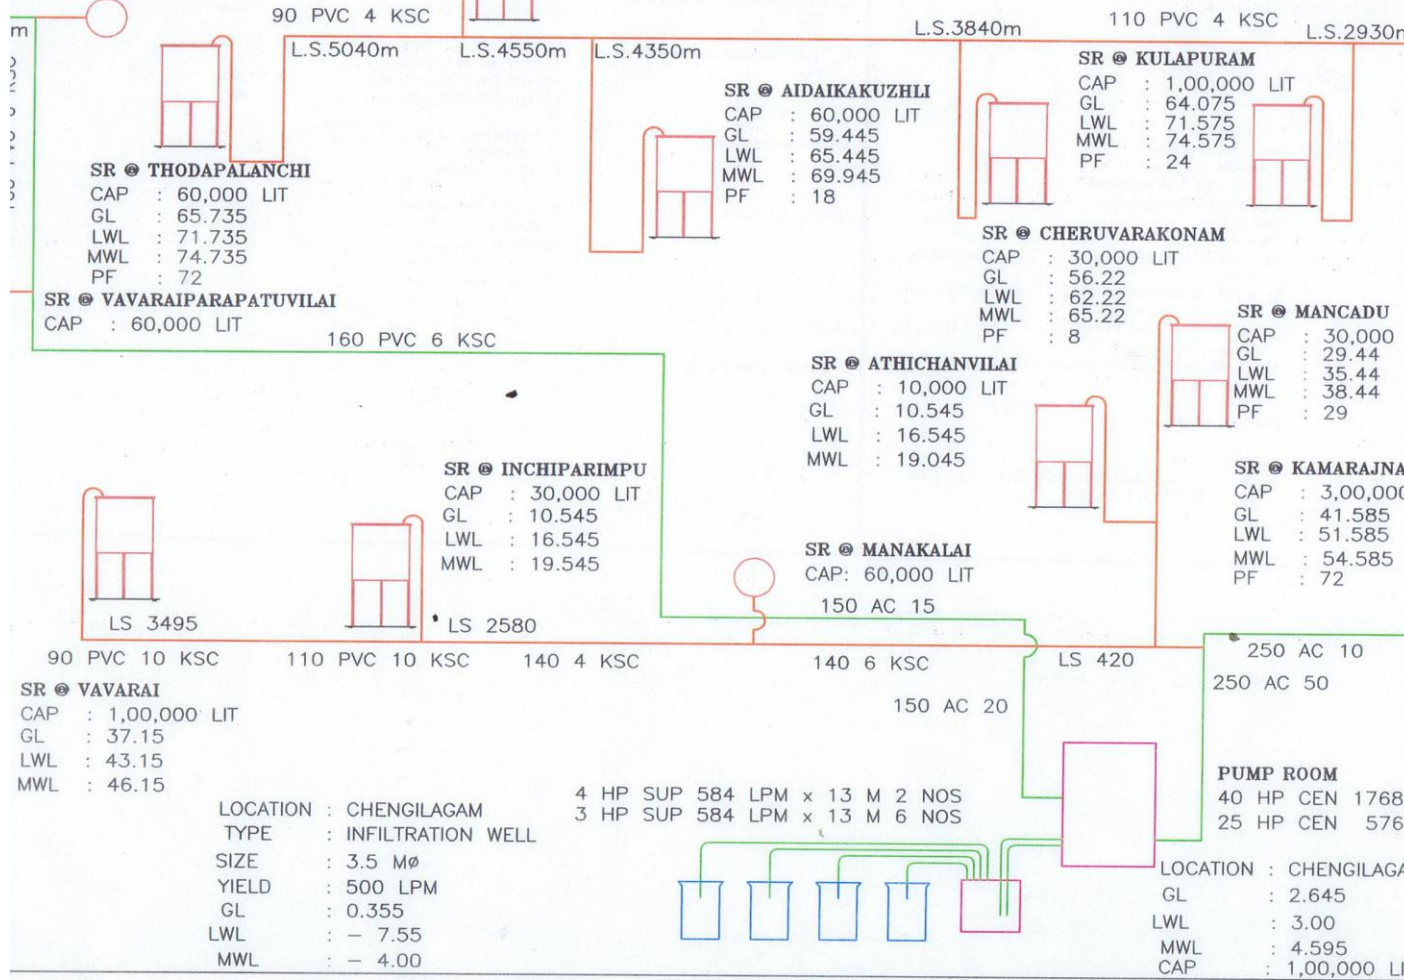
m

90 PVC 4 KSC

L.S.5040m L.S.4550m L.S.4350m

L.S.3840m

110 PVC 4 KSC

L.S.2930m

SR @ KULAPURAM
CAP : 1,00,000 LIT
GL : 64.075
LWL : 71.575
MWL : 74.575
PF : 24

SR @ AIDAIKAKUZHLI
CAP : 60,000 LIT
GL : 59.445
LWL : 65.445
MWL : 69.945
PF : 18

SR @ THODAPALANCHI
CAP : 60,000 LIT
GL : 65.735
LWL : 71.735
MWL : 74.735
PF : 72

SR @ CHERUVARAKONAM
CAP : 30,000 LIT
GL : 56.22
LWL : 62.22
MWL : 65.22
PF : 8

SR @ VAVARAIPARAPATUVILAI
CAP : 60,000 LIT

160 PVC 6 KSC

SR @ MANCADU
CAP : 30,000
GL : 29.44
LWL : 35.44
MWL : 38.44
PF : 29

SR @ ATHICHANVILAI
CAP : 10,000 LIT
GL : 10.545
LWL : 16.545
MWL : 19.045

SR @ INCHIPARIMPU
CAP : 30,000 LIT
GL : 10.545
LWL : 16.545
MWL : 19.545

SR @ KAMARAJNA
CAP : 3,00,000
GL : 41.585
LWL : 51.585
MWL : 54.585
PF : 72

SR @ MANAKALAI
CAP: 60,000 LIT

150 AC 15

LS 3495

LS 2580

90 PVC 10 KSC 110 PVC 10 KSC 140 4 KSC 140 6 KSC LS 420

250 AC 10

250 AC 50

SR @ VAVARAI
CAP : 1,00,000 LIT
GL : 37.15
LWL : 43.15
MWL : 46.15

150 AC 20

PUMP ROOM
40 HP CEN 1768
25 HP CEN 576

LOCATION : CHENGILAGAM
TYPE : INFILTRATION WELL
SIZE : 3.5 Mø
YIELD : 500 LPM
GL : 0.355
LWL : − 7.55
MWL : − 4.00

4 HP SUP 584 LPM x 13 M 2 NOS
3 HP SUP 584 LPM x 13 M 6 NOS

LOCATION : CHENGILAGA
GL : 2.645
LWL : 3.00
MWL : 4.595
CAP : 1,00,000 LI